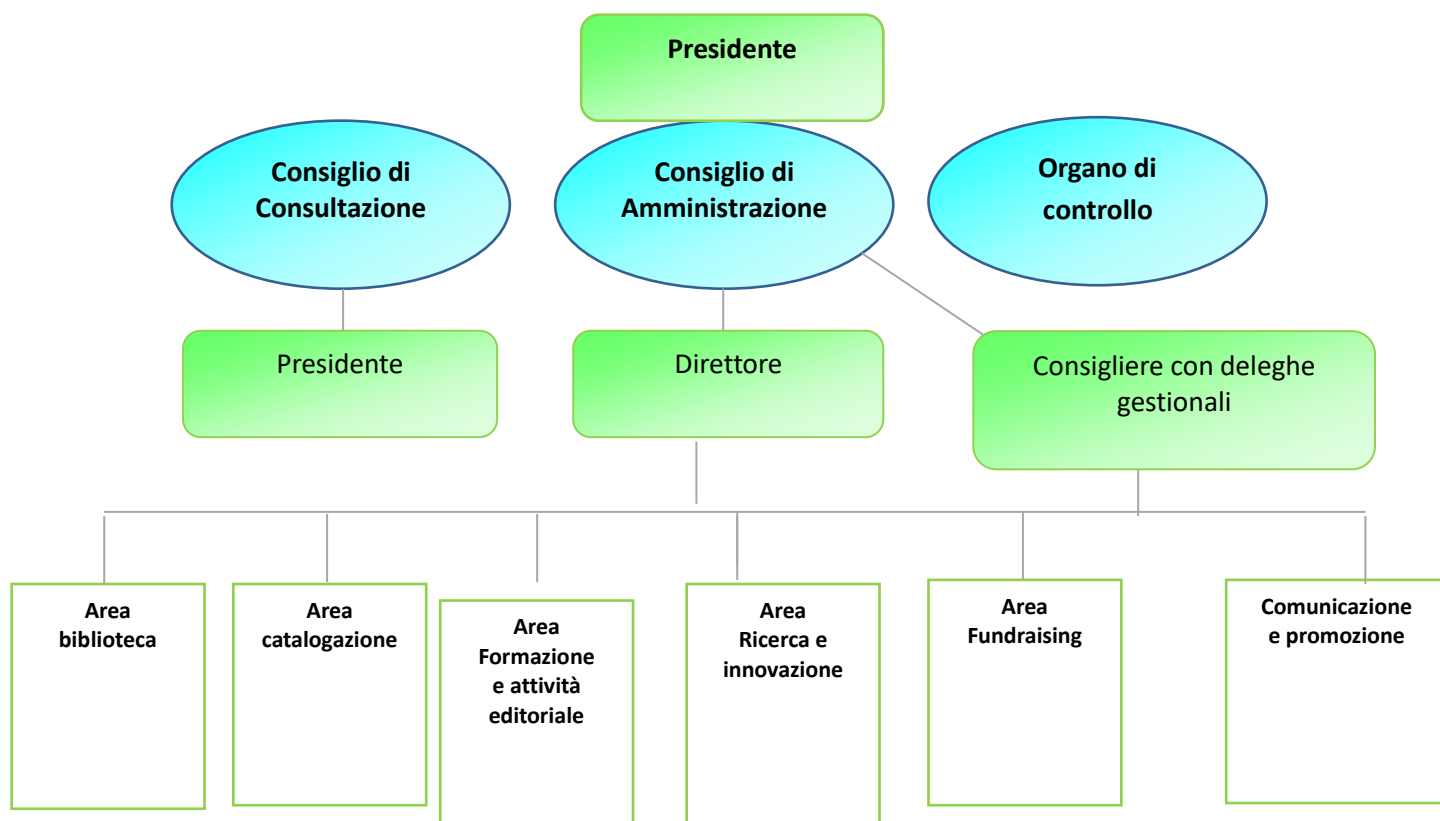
Presidente

Consiglio di Consultazione

Consiglio di Amministrazione

Organo di controllo

Presidente

Direttore

Consigliere con deleghe gestionali

Area biblioteca

Area catalogazione

Area Formazione e attività editoriale

Area Ricerca e innovazione

Area Fundraising

Comunicazione e promozione